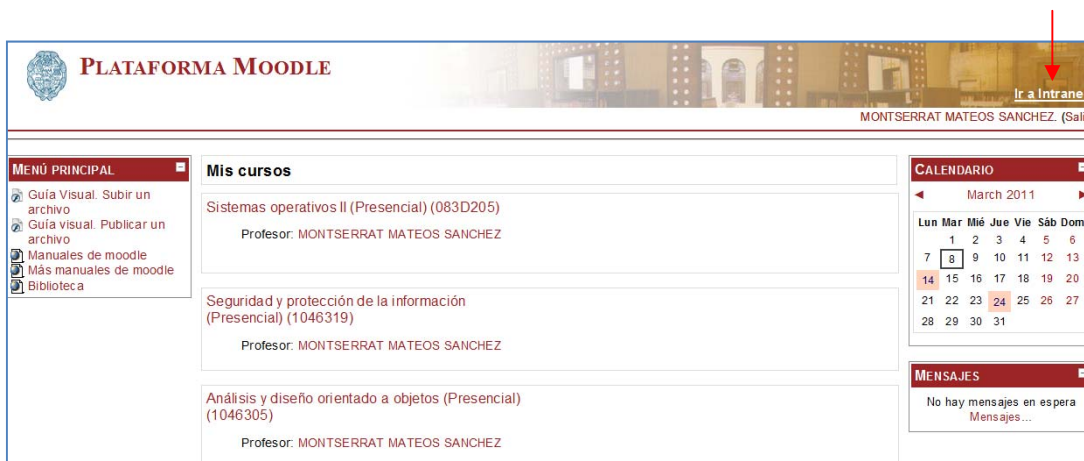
PLATAFORMA MOODLE

Ir a Intrane

MONTSERRAT MATEOS SANCHEZ. (Sal

MENÚ PRINCIPAL

Guía Visual. Subir un archivo
Guía visual. Publicar un archivo
Manuales de moodle
Más manuales de moodle
Biblioteca

Mis cursos

Sistemas operativos II (Presencial) (083D205)

Profesor: MONTSERRAT MATEOS SANCHEZ

Seguridad y protección de la información (Presencial) (1046319)

Profesor: MONTSERRAT MATEOS SANCHEZ

Análisis y diseño orientado a objetos (Presencial) (1046305)

Profesor: MONTSERRAT MATEOS SANCHEZ

CALENDARIO

◄ March 2011 ►

| Lun | Mar | Mié | Jue | Vie | Sáb | Dom |
|---|---|---|---|---|---|---|
| | 1 | 2 | 3 | 4 | 5 | 6 |
| 7 | 8 | 9 | 10 | 11 | 12 | 13 |
| 14 | 15 | 16 | 17 | 18 | 19 | 20 |
| 21 | 22 | 23 | 24 | 25 | 26 | 27 |
| 28 | 29 | 30 | 31 | | | |

MENSAJES

No hay mensajes en espera
Mensajes...